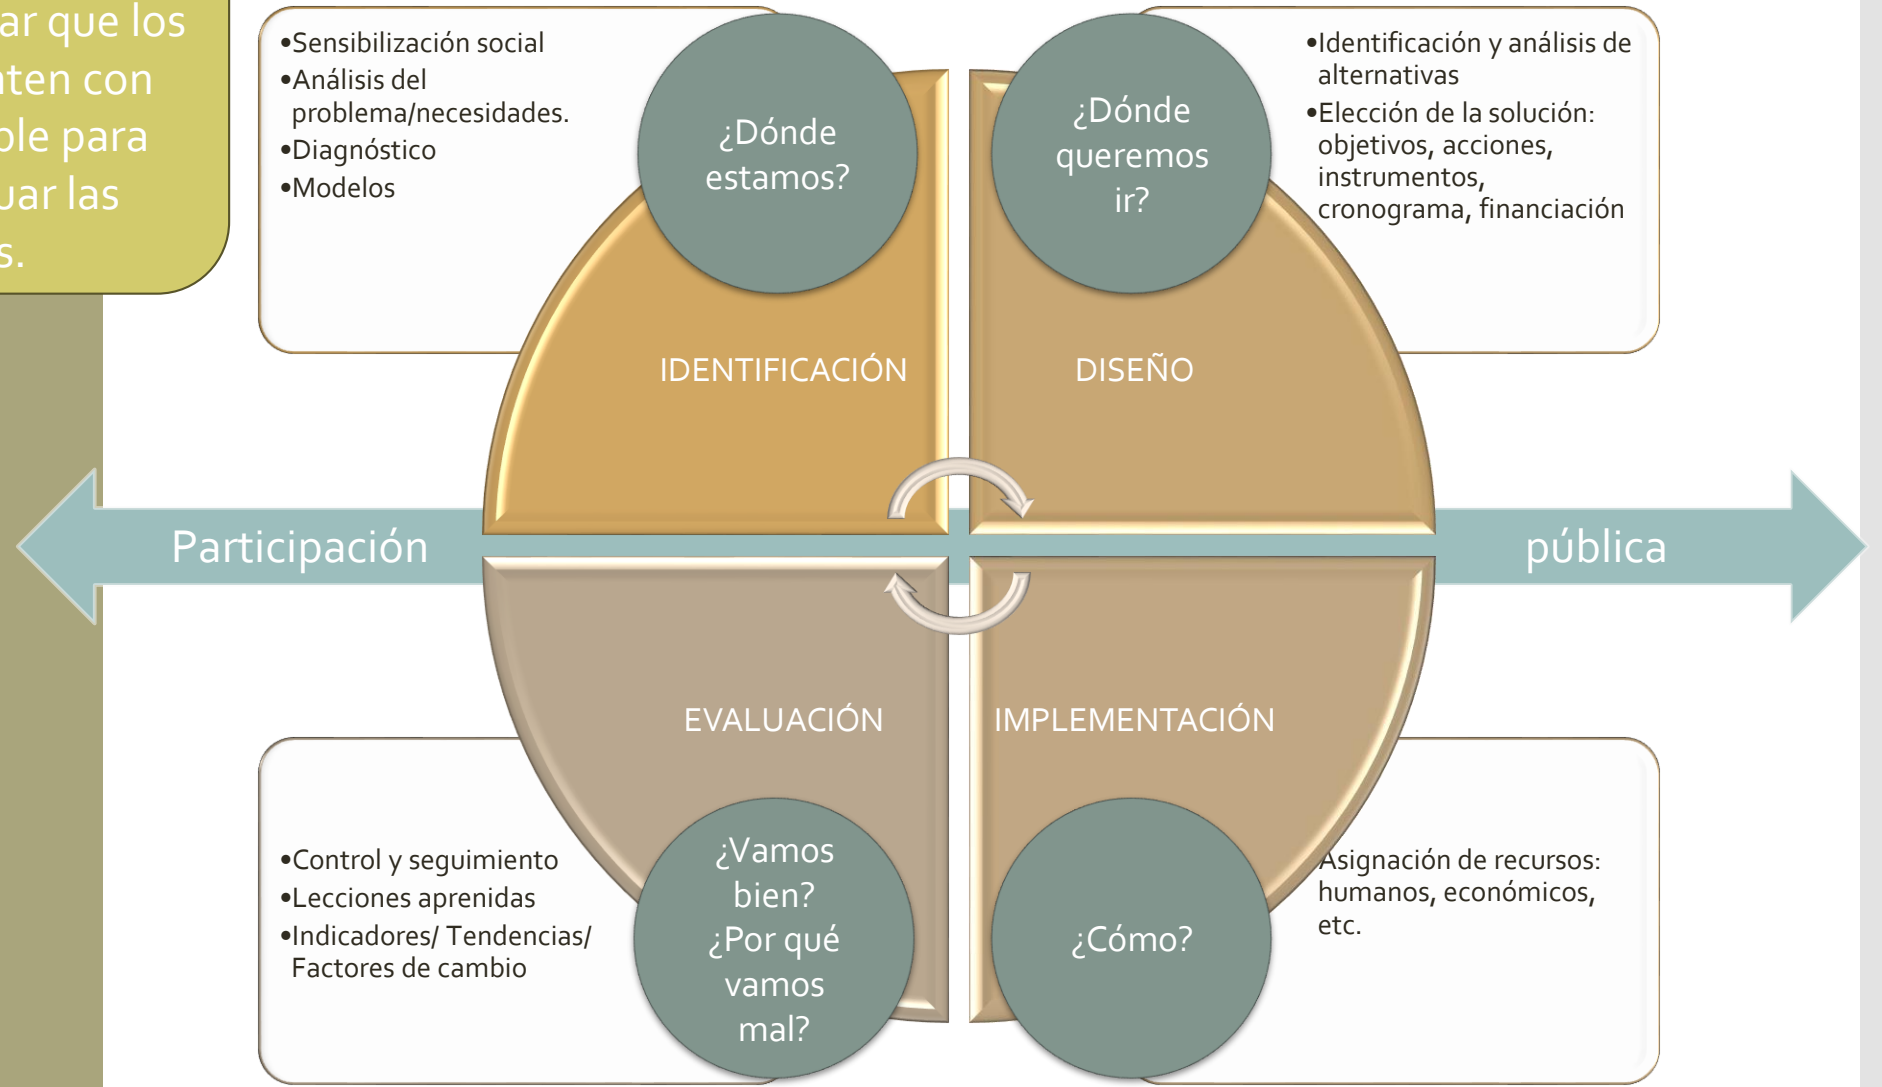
ar que los
nten con
ble para
uar las
s.

•Sensibilización social
•Análisis del problema/necesidades.
•Diagnóstico
•Modelos

¿Dónde estamos?

¿Dónde queremos ir?

•Identificación y análisis de alternativas
•Elección de la solución: objetivos, acciones, instrumentos, cronograma, financiación

IDENTIFICACIÓN

DISEÑO

Participación

pública

EVALUACIÓN

IMPLEMENTACIÓN

•Control y seguimiento
•Lecciones aprendidas
•Indicadores/ Tendencias/ Factores de cambio

¿Vamos bien? ¿Por qué vamos mal?

¿Cómo?

Asignación de recursos: humanos, económicos, etc.